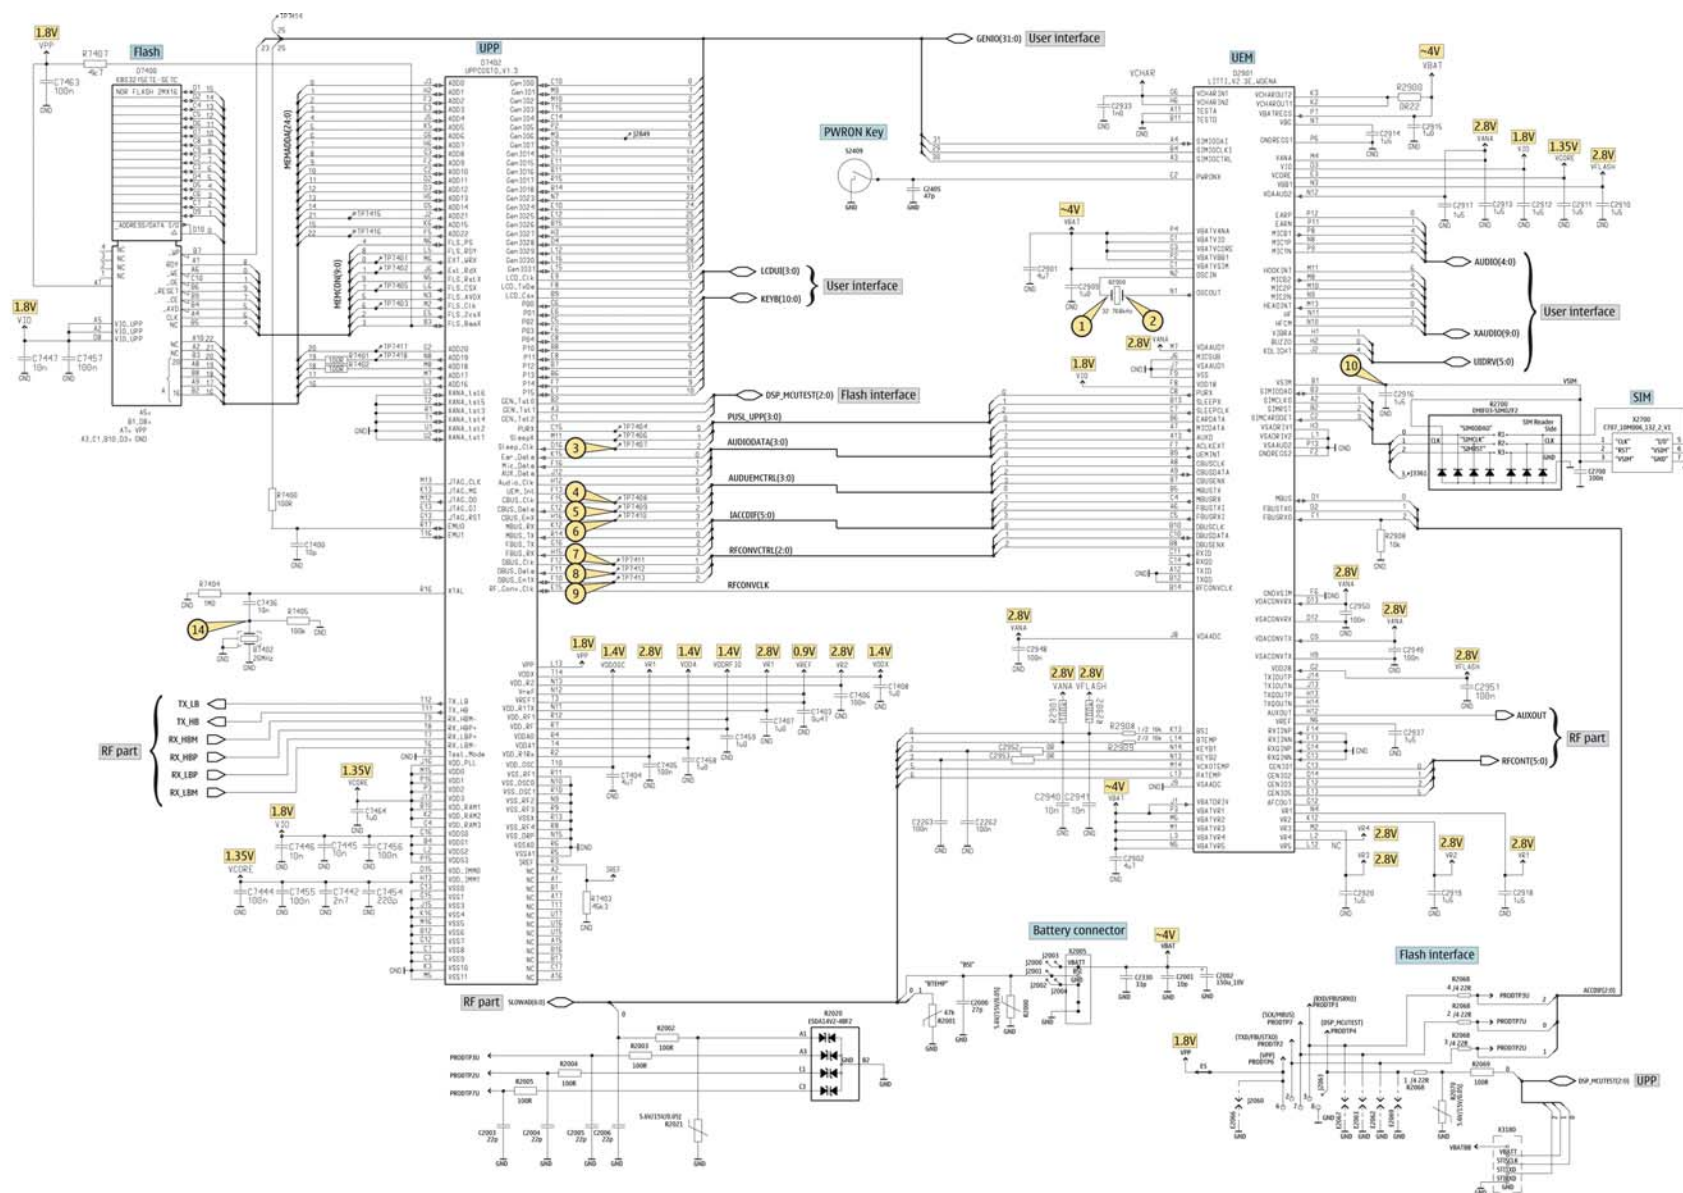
1.8V
VPP
R7407
Flash
C7403 100n
GND
D7400
UPP
D7402
User interface
GENIO(31:0)
UEM
D2801
~4V
VBAT
VCHAR
R2900
PWRON Key
S2409
C2405 47p
GND
2.8V
1.8V
1.35V
2.8V
~4V
VBAT
1
2
2.8V
VANA
1.8V
VIO
AUDIO(4:0)
User interface
XAUDIO(9:0)
UIDRV(5:0)
10
SIM
LCDUI(3:0)
KEYB(10:0)
User interface
1.8V
VIO
C7447 10n
C7457 100n
DSP_MCUTEST(2:0)
Flash interface
PUSL_UPP(3:0)
AUDIODATA(3:0)
AUDUEMCTRL(3:0)
IACCDIF(5:0)
RFCONVCTRL(2:0)
RFCONVCLK
3
4
5
6
7
8
9
R7400 100k
C7400 10p
R7404 1M0
C7436 10n
R7405 100k
14
B7402 26MHz
1.8V
1.4V
2.8V
1.4V
1.4V
2.8V
0.9V
2.8V
1.4V
2.8V
2.8V
2.8V
2.8V
VANA
VFLASH
TX_LB
TX_HB
RX_HBM
RX_HBP
RX_LBP
RX_LBM
RF part
1.35V
VCORE
C7464 1u0
1.8V
VIO
C7446 10n
C7445 10n
C7456 100n
1.35V
VCORE
C7444 100n
C7455 100n
C7442 2n7
C7454 220p
~4V
VBAT
2.8V
VANA
2.8V
VANA
2.8V
VFLASH
AUXOUT
RF part
RFCONT(5:0)
2.8V
2.8V
2.8V
2.8V
Battery connector
~4V
VBAT
Flash interface
RF part
SLOWAD(6:0)
R2020
PRODTP3U
PRODTP2U
PRODTP7U
R2002 100R
R2003 100R
R2004 100R
R2005 100R
C2003 22p
C2004 22p
C2005 22p
C2006 22p
R2021
"BTEMP"
"BSI"
1.8V
VPP
DSP_MCUTEST(2:0)
UPP
ACCDIF(2:0)
PRODTP3U
PRODTP7U
PRODTP2U
X3100
VBATBB
GND